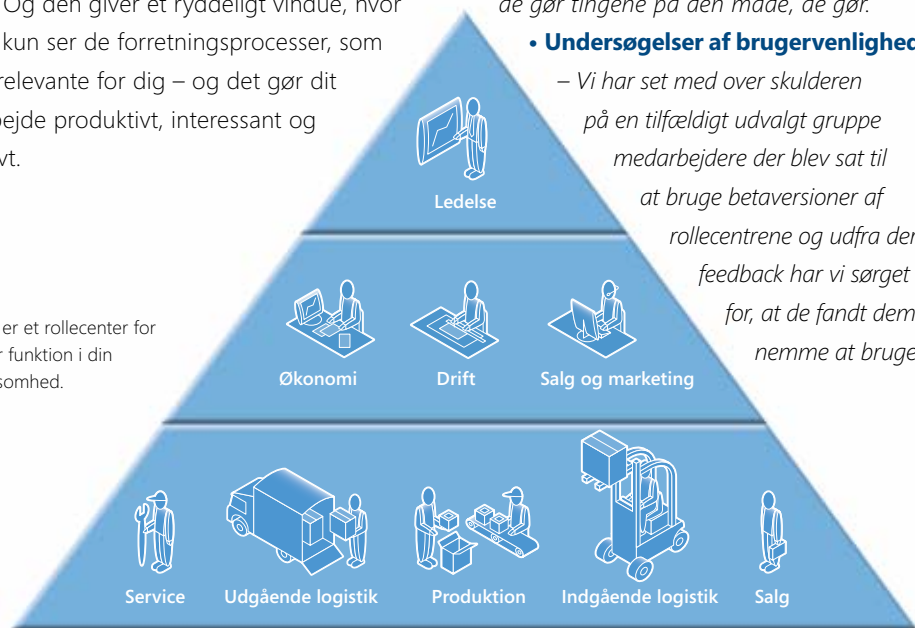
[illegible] Og den giver et ryddeligt vindue, hvor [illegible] kun ser de forretningsprocesser, som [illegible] relevante for dig – og det gør dit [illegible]bejde produktivt, interessant og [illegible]vt.

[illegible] er et rollecenter for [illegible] funktion i din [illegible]somhed.

de gør tingene på den måde, de gør.

• Undersøgelser af brugervenlighed

– Vi har set med over skulderen på en tilfældigt udvalgt gruppe medarbejdere der blev sat til at bruge betaversioner af rollecentrene og udfra den feedback har vi sørget for, at de fandt dem nemme at bruge

Ledelse

Økonomi

Drift

Salg og marketing

Service

Udgående logistik

Produktion

Indgående logistik

Salg